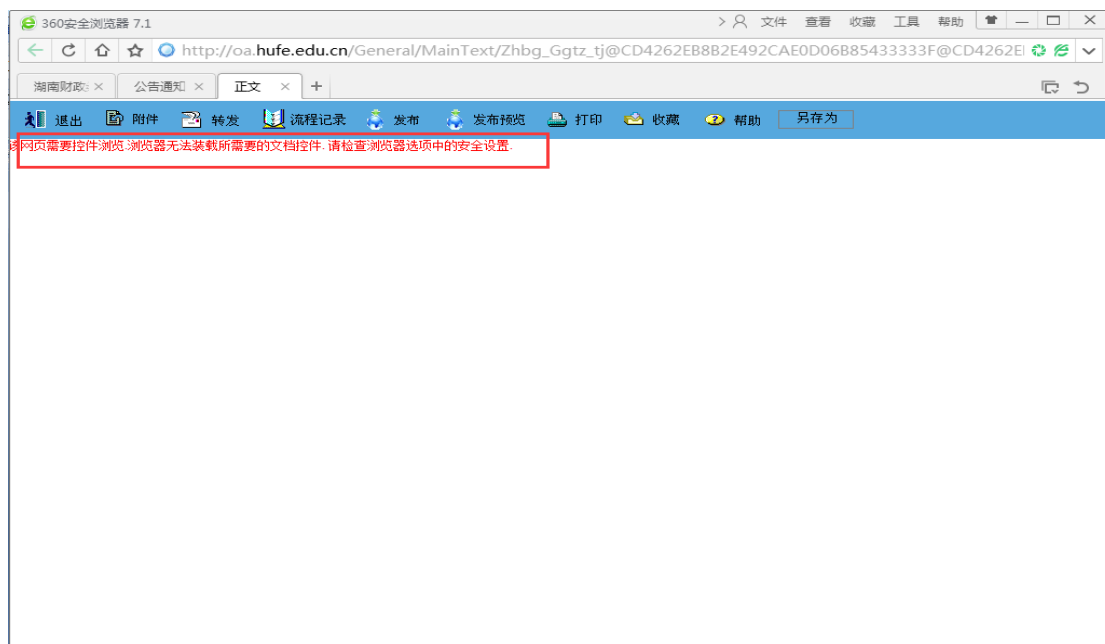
360安全浏览器 7.1

文件 查看 收藏 工具 帮助

http://oa.hufe.edu.cn/General/MainText/Zhbg_Ggtz_tj@CD4262EB8B2E492CAE0D06B85433333F@CD4262E

湖南财政 × 公告通知 × 正文 × +

退出 附件 转发 流程记录 发布 发布预览 打印 收藏 帮助 另存为

该网页需要控件浏览.浏览器无法装载所需要的文档控件.请检查浏览器选项中的安全设置.